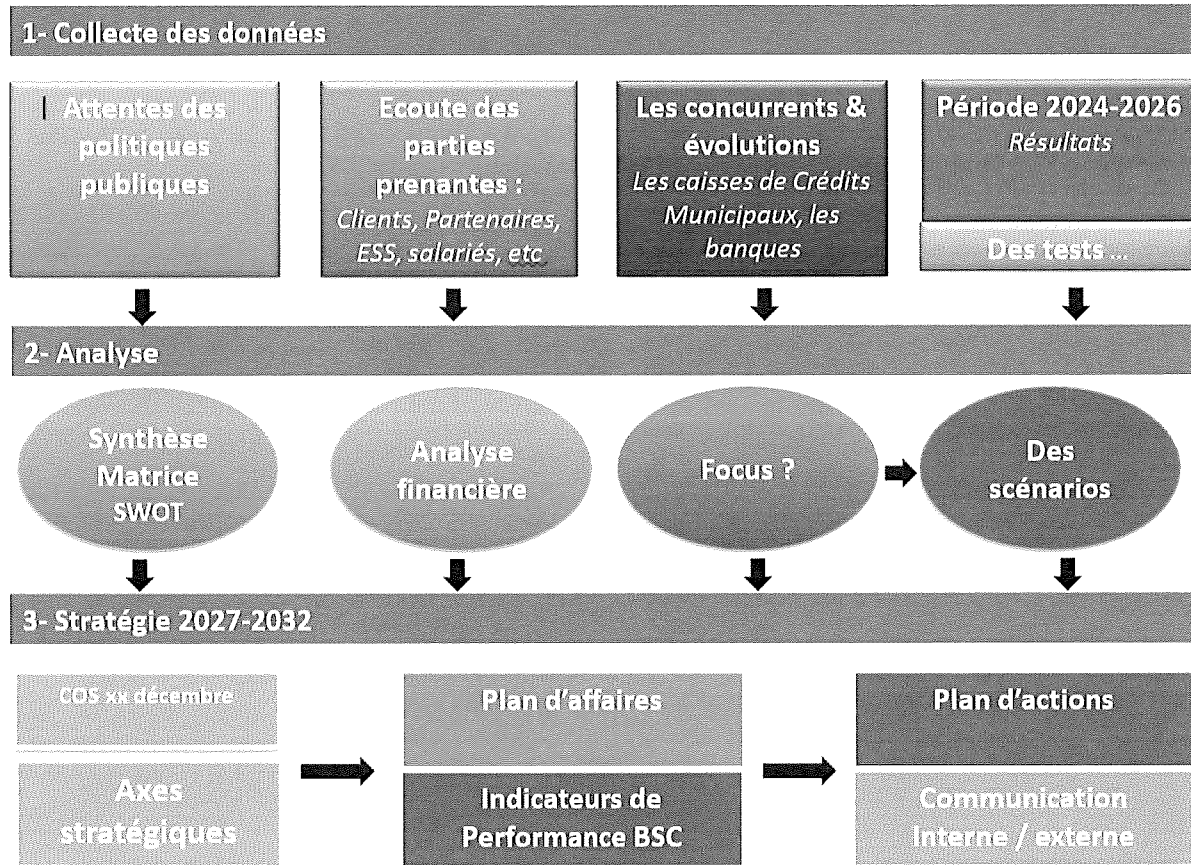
1- Collecte des données

Attentes des politiques publiques

Ecoute des parties prenantes : *Clients, Partenaires, ESS, salariés, etc*

Les concurrents & évolutions *Les caisses de Crédits Municipaux, les banques*

Période 2024-2026 *Résultats*

Des tests …

2- Analyse

Synthèse Matrice SWOT

Analyse financière

Focus ?

Des scénarios

3- Stratégie 2027-2032

COS xx décembre

Axes stratégiques

Plan d'affaires

Indicateurs de Performance BSC

Plan d'actions

Communication Interne / externe